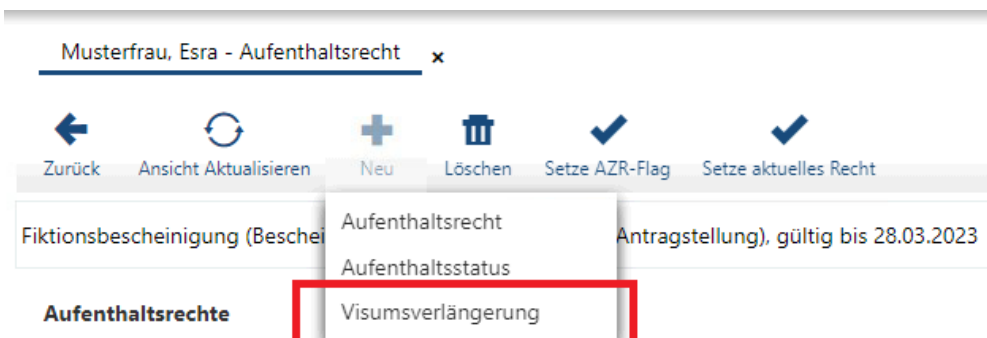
Musterfrau, Esra - Aufenthaltsrecht ×

Zurück Ansicht Aktualisieren Neu Löschen Setze AZR-Flag Setze aktuelles Recht

Fiktionsbescheinigung (Beschei

Aufenthaltsrecht
Aufenthaltsstatus
Visumsverlängerung

Antragstellung), gültig bis 28.03.2023

Aufenthaltsrechte